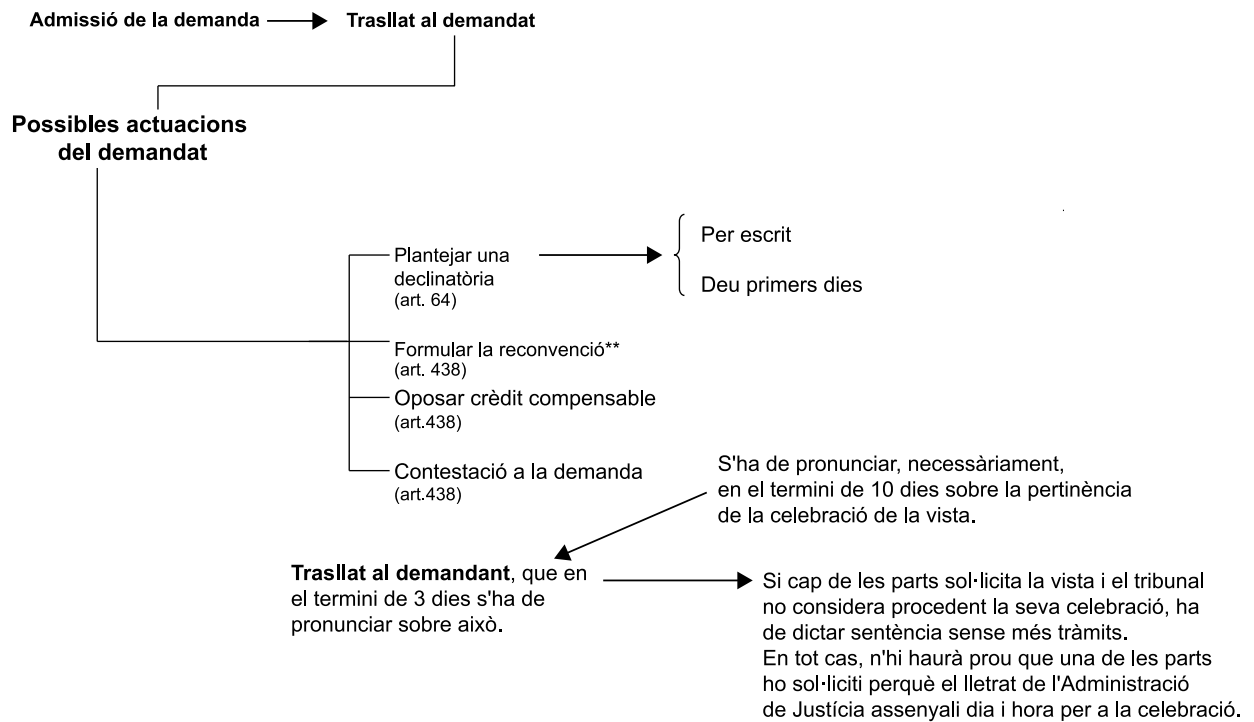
Admissió de la demanda → Trasllat al demandat

Possibles actuacions del demandat

Plantejar una declinatòria (art. 64)

Per escrit

Deu primers dies

Formular la reconvenció** (art. 438)

Oposar crèdit compensable (art.438)

Contestació a la demanda (art.438)

S'ha de pronunciar, necessàriament, en el termini de 10 dies sobre la pertinència de la celebració de la vista.

**Trasllat al demandant**, que en el termini de 3 dies s'ha de pronunciar sobre això.

Si cap de les parts sol·licita la vista i el tribunal no considera procedent la seva celebració, ha de dictar sentència sense més tràmits.
En tot cas, n'hi haurà prou que una de les parts ho sol·liciti perquè el lletrat de l'Administració de Justícia assenyali dia i hora per a la celebració.